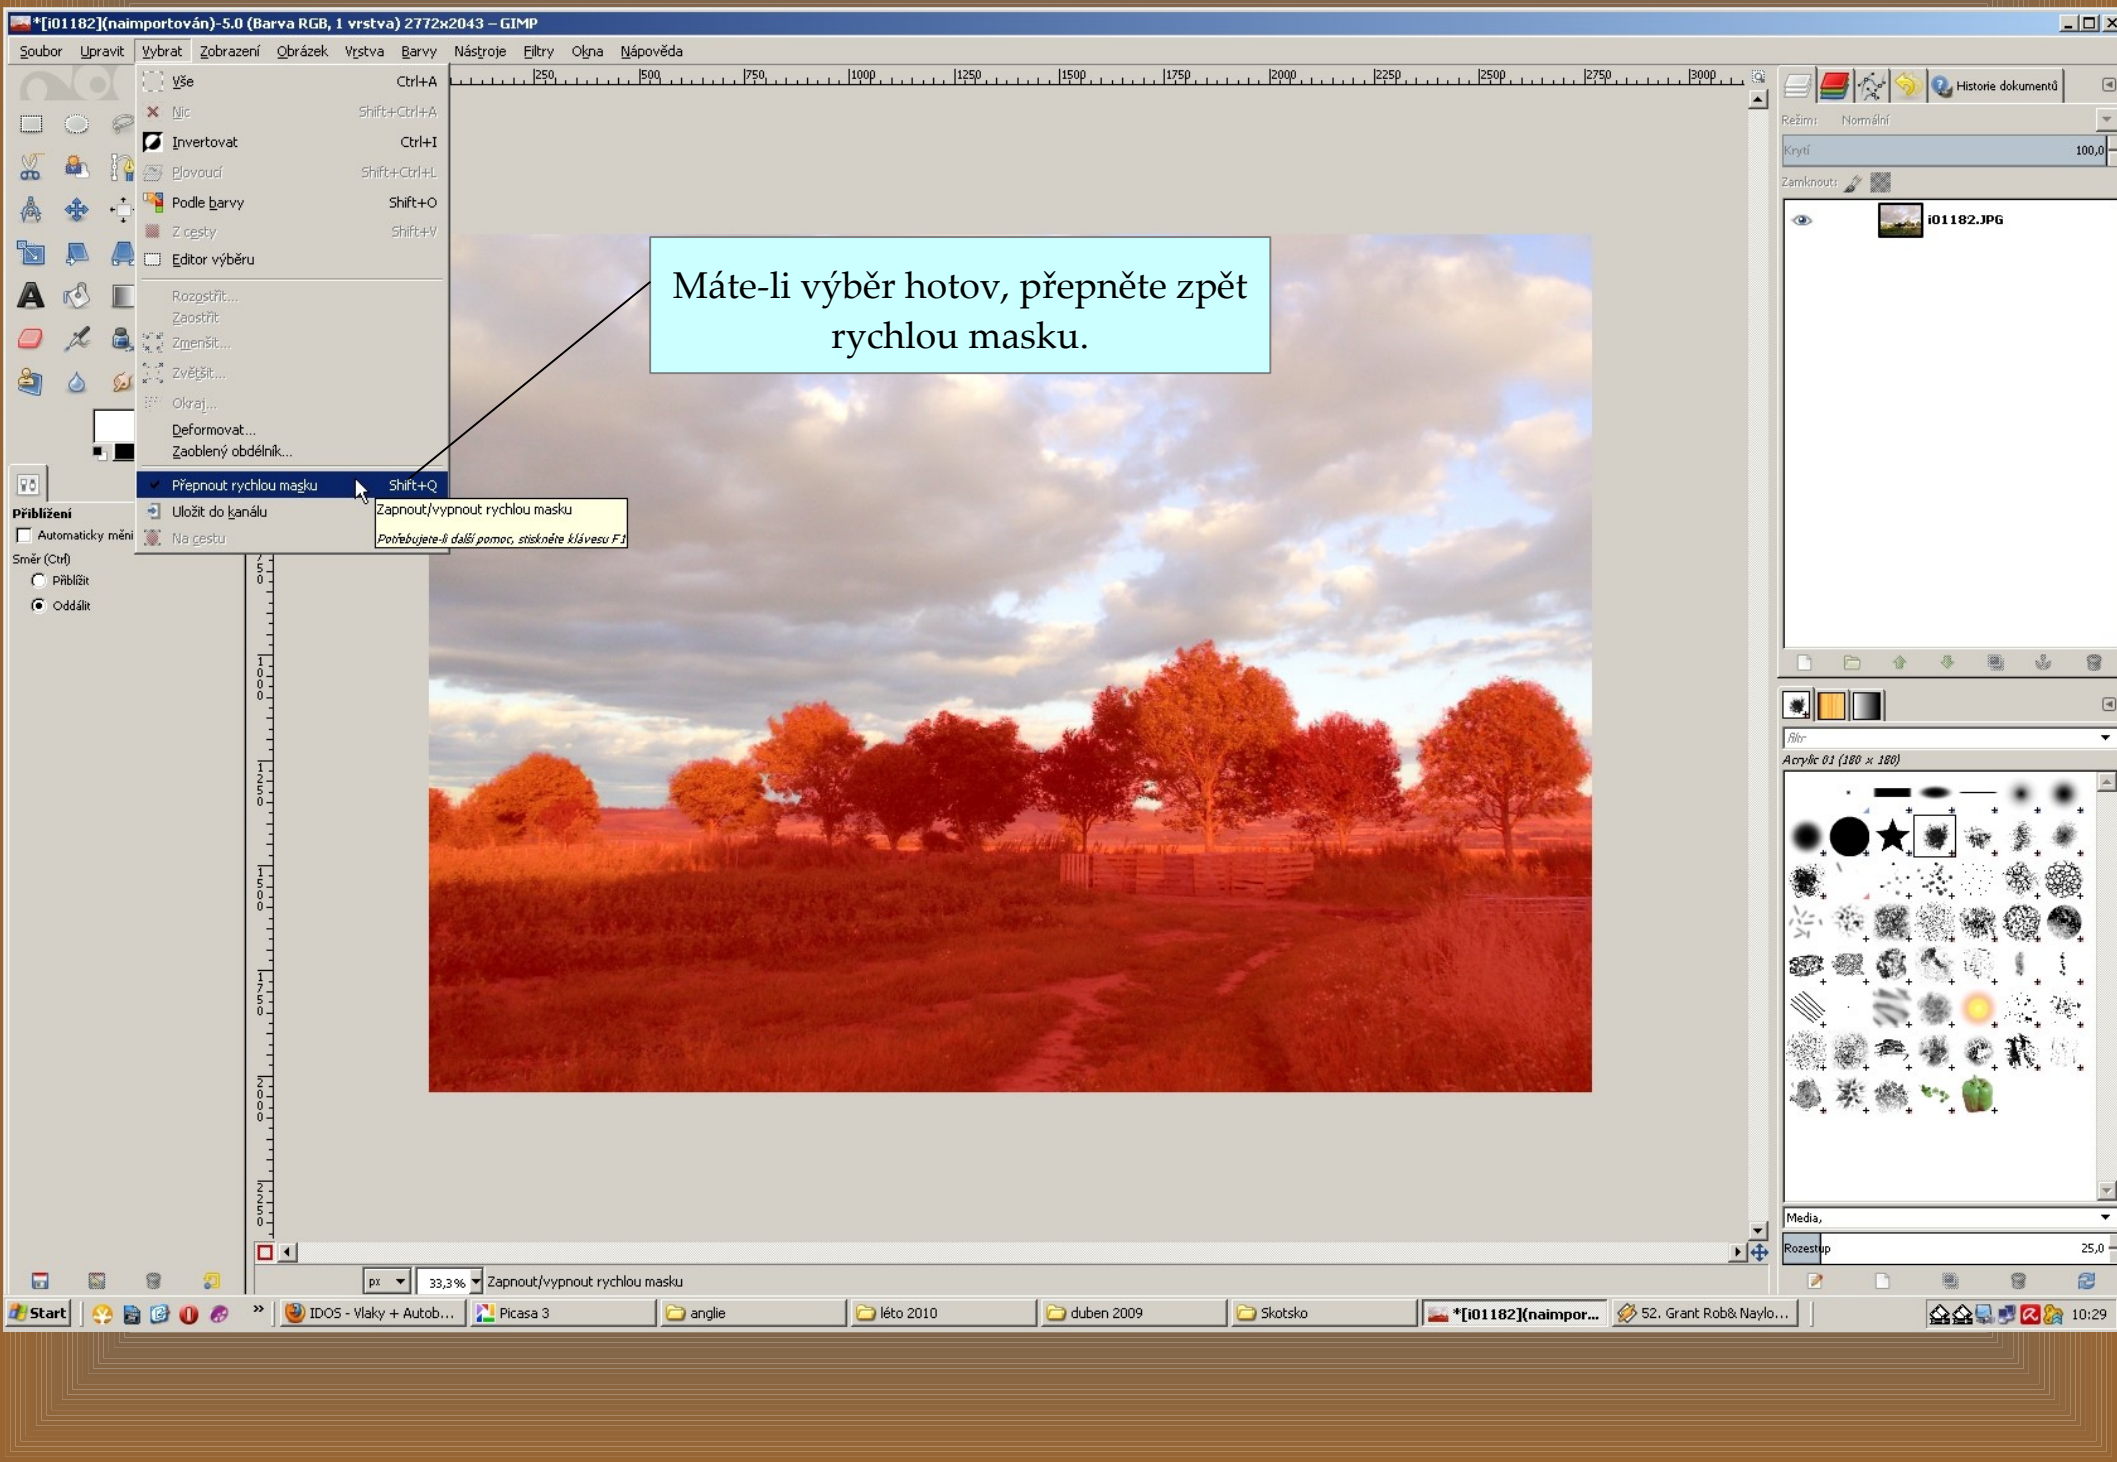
*[i01182](naimportován)-5.0 (Barva RGB, 1 vrstva) 2772x2043 – GIMP

Soubor Upravit Vybrat Zobrazení Obrázek Vrstva Barvy Nástroje Filtry Okna Nápověda

Vše Ctrl+A
Nic Shift+Ctrl+A
Invertovat Ctrl+I
Plovoucí Shift+Ctrl+L
Podle barvy Shift+O
Z cesty Shift+V
Editor výběru
Rozostřit...
Zaostřit
Zmenšit...
Zvětšit...
Okraj...
Deformovat...
Zaoblený obdélník...
Přepnout rychlou masku Shift+Q
Uložit do kanálu
Na cestu

Zapnout/vypnout rychlou masku
Potřebujete-li další pomoc, stiskněte klávesu F1

Máte-li výběr hotov, přepněte zpět rychlou masku.

250 500 750 1000 1250 1500 1750 2000 2250 2500 2750 3000

Přiblížení
Automaticky měni
Směr (Ctrl)
Přiblížit
Oddálit

Historie dokumentů
Režim: Normální
Krytí 100,0
Zamknout:
i01182.JPG

Filtr
Acrylic 01 (180 × 180)
Media,
Rozestup 25,0

px 33,3% Zapnout/vypnout rychlou masku

Start IDOS - Vlaky + Autob... Picasa 3 anglie léto 2010 duben 2009 Skotsko *[i01182](naimpor... 52. Grant Rob& Naylo... 10:29